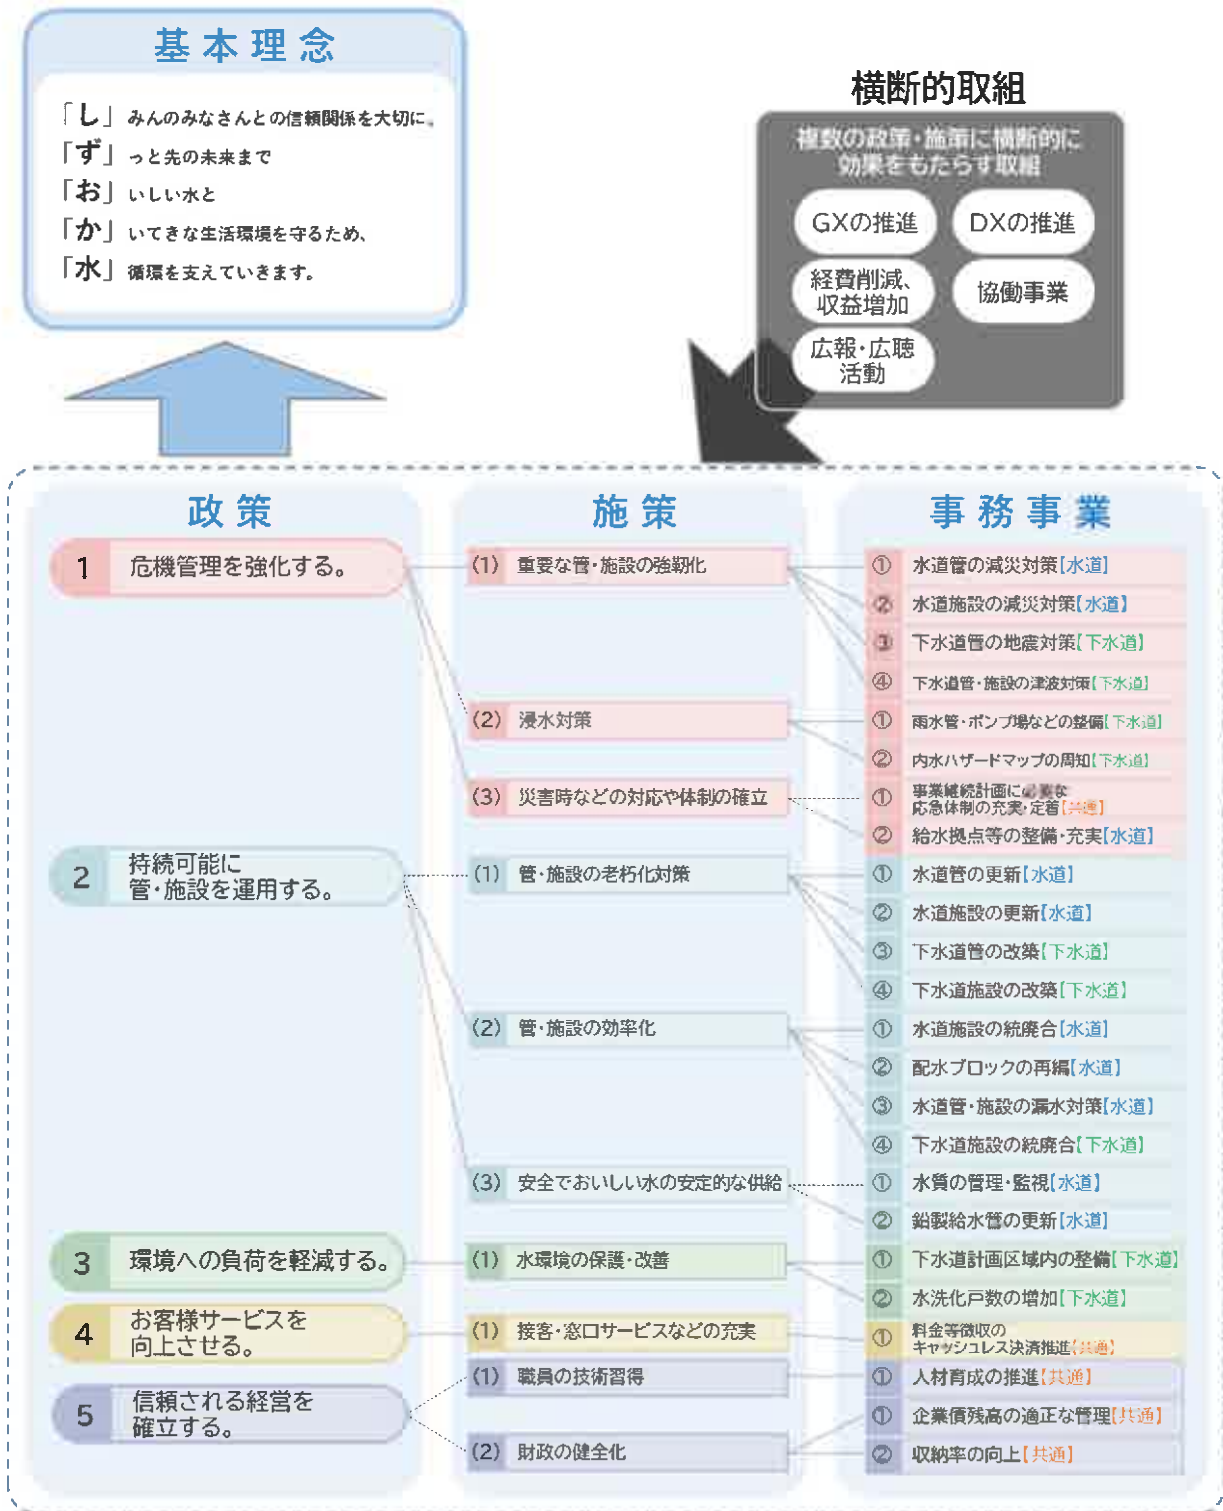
基本理念

「し」みんのみなさんとの信頼関係を大切に。
「ず」っと先の未来まで
「お」いしい水と
「か」いてきな生活環境を守るため、
「水」循環を支えていきます。

横断的取組

複数の政策・施策に横断的に効果をもたらす取組

GXの推進
DXの推進
経費削減、収益増加
協働事業
広報・広聴活動

政策

1 危機管理を強化する。
2 持続可能に管・施設を運用する。
3 環境への負荷を軽減する。
4 お客様サービスを向上させる。
5 信頼される経営を確立する。

施策

(1) 重要な管・施設の強靭化
(2) 浸水対策
(3) 災害時などの対応や体制の確立
(1) 管・施設の老朽化対策
(2) 管・施設の効率化
(3) 安全でおいしい水の安定的な供給
(1) 水環境の保護・改善
(1) 接客・窓口サービスなどの充実
(1) 職員の技術習得
(2) 財政の健全化

事務事業

① 水道管の減災対策【水道】
② 水道施設の減災対策【水道】
③ 下水道管の地震対策【下水道】
④ 下水道管・施設の津波対策【下水道】
① 雨水管・ポンプ場などの整備【下水道】
② 内水ハザードマップの周知【下水道】
① 事業継続計画に必要な応急体制の充実・定着【共通】
② 給水拠点等の整備・充実【水道】
① 水道管の更新【水道】
② 水道施設の更新【水道】
③ 下水道管の改築【下水道】
④ 下水道施設の改築【下水道】
① 水道施設の統廃合【水道】
② 配水ブロックの再編【水道】
③ 水道管・施設の漏水対策【水道】
④ 下水道施設の統廃合【下水道】
① 水質の管理・監視【水道】
② 鉛製給水管の更新【水道】
① 下水道計画区域内の整備【下水道】
② 水洗化戸数の増加【下水道】
① 料金等徴収のキャッシュレス決済推進【共通】
① 人材育成の推進【共通】
① 企業債残高の適正な管理【共通】
② 収納率の向上【共通】